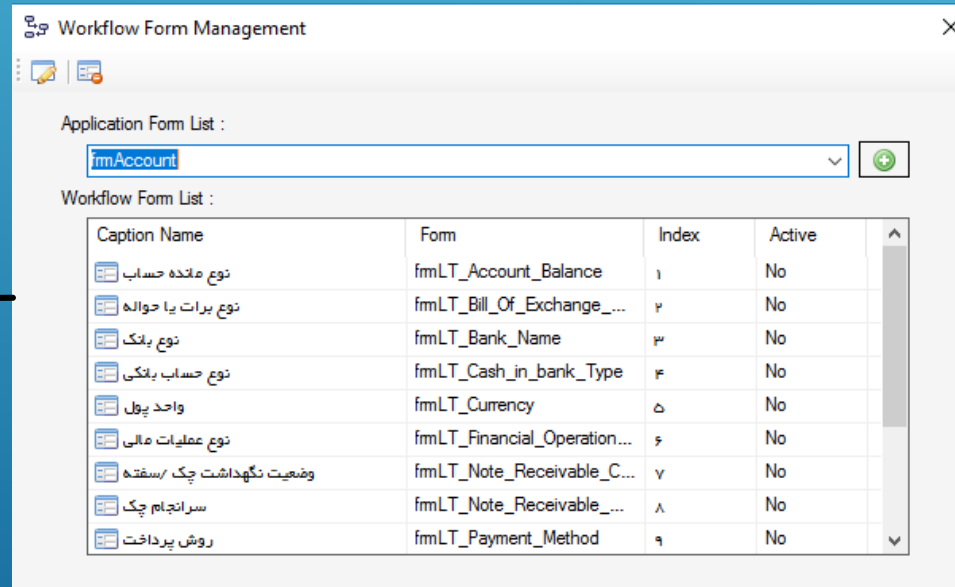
Workflow Form Management

Application Form List :

frmAccount

Workflow Form List :

| Caption Name | Form | Index | Active |
|---|---|---|---|
| نوع مانده حساب | frmLT_Account_Balance | ۱ | No |
| نوع برات یا حواله | frmLT_Bill_Of_Exchange_... | ۲ | No |
| نوع بانک | frmLT_Bank_Name | ۳ | No |
| نوع حساب بانکی | frmLT_Cash_in_bank_Type | ۴ | No |
| واحد پول | frmLT_Currency | ۵ | No |
| نوع عملیات مالی | frmLT_Financial_Operation... | ۶ | No |
| وضعیت نگهداشت چک /سفته | frmLT_Note_Receivable_C... | ۷ | No |
| سرانجام چک | frmLT_Note_Receivable_... | ۸ | No |
| روش پرداخت | frmLT_Payment_Method | ۹ | No |